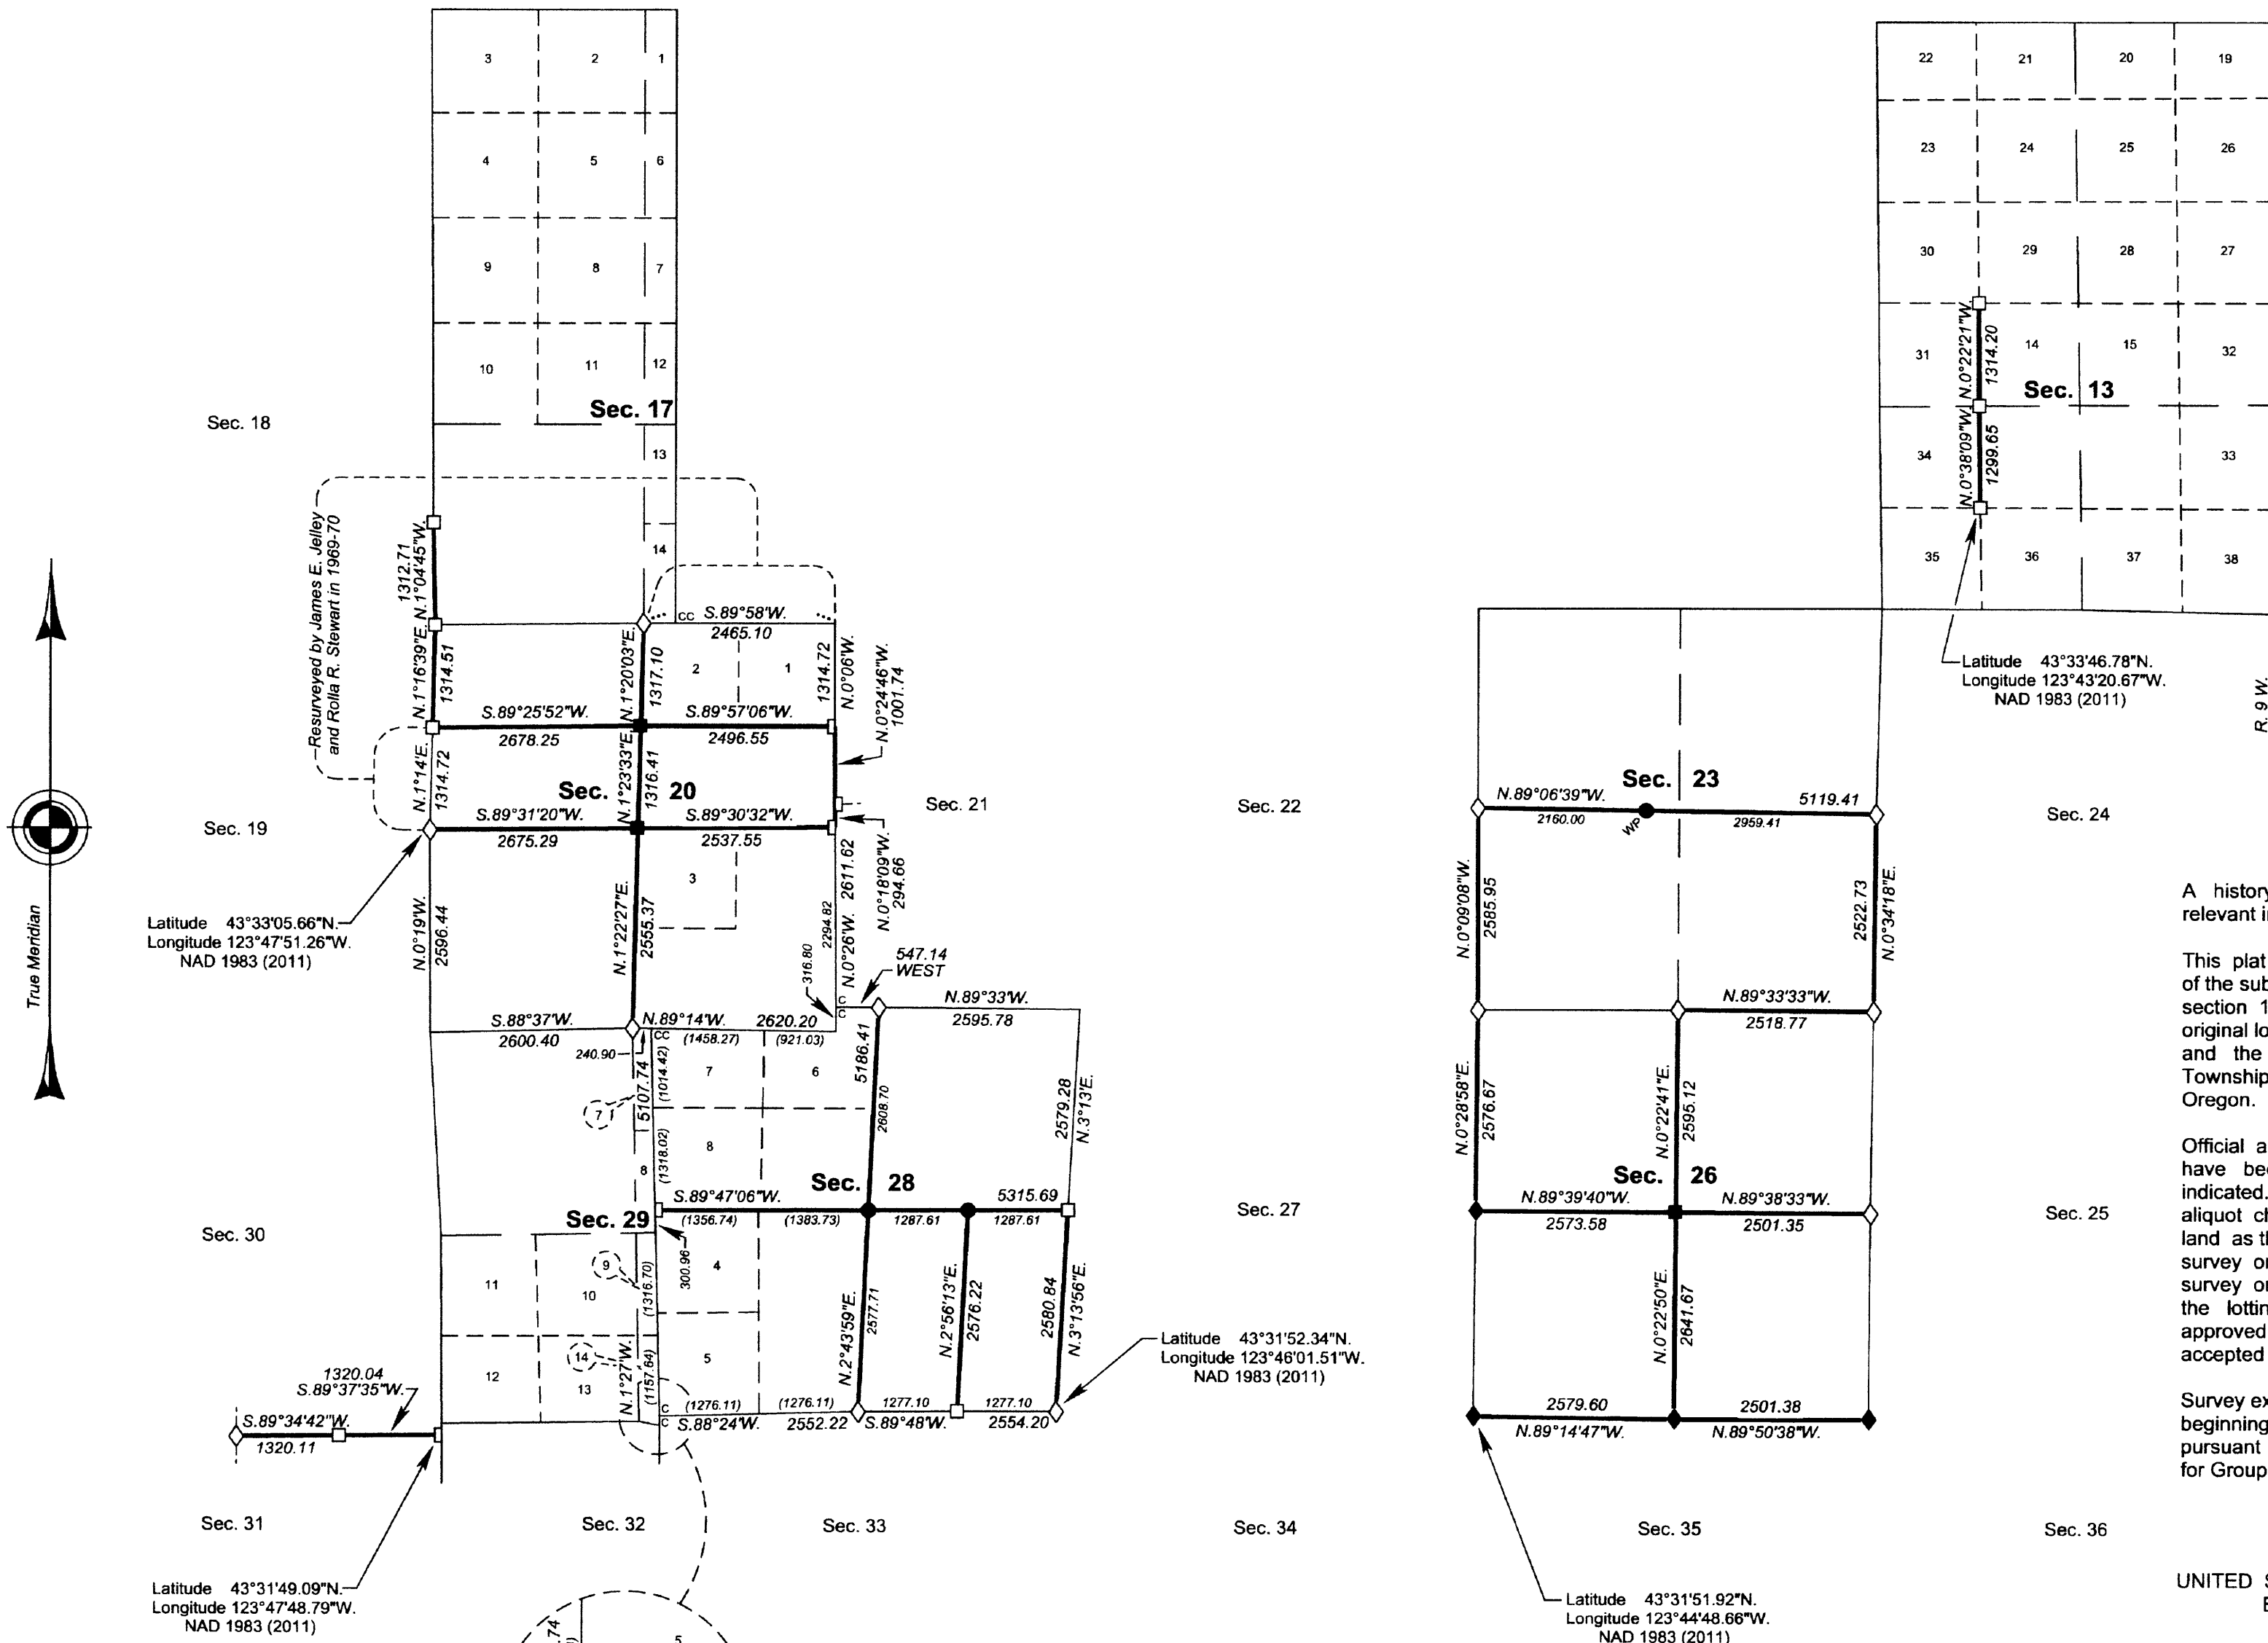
3 2 1
4 5 6
9 8 7
10 11 12
Sec. 17
13
14
Sec. 18

Resurveyed by James E. Jelley and Rolla R. Stewart in 1969-70

1312.71 N.1°04'45"W.
N.1°16'39"E. 1314.51
N.1°20'03"E. 1317.10
CC S.89°58'W. 2465.10
2 1
1314.72 N.0°06'W.
N.0°24'46"W. 1001.74
S.89°25'52"W. 2678.25
S.89°57'06"W. 2496.55
N.1°14'E. 1314.72
Sec. 20
N.1°23'33"E. 1316.41
S.89°31'20"W. 2675.29
S.89°30'32"W. 2537.55
Sec. 19
Sec. 21
Sec. 22
2611.62
N.0°18'09"W. 294.66
3
Latitude 43°33'05.66"N.
Longitude 123°47'51.26"W.
NAD 1983 (2011)
N.0°19'W. 2596.44
N.1°22'27"E. 2555.37
2294.82
316.80
N.0°26'W.
547.14 WEST
N.89°33'W. 2595.78
S.88°37'W. 2600.40
N.89°14'W. 2620.20
240.90
CC (1458.27) (921.03)
C
5107.74
(1014.42)
7 6
7
5186.41
2608.70
2579.28 N.3°13'E.
8
8
(1318.02)
Sec. 28
Sec. 29
S.89°47'06"W.
5315.69
(1356.74) (1383.73) 1287.61 1287.61
Sec. 30
Sec. 27
300.96
9
4
11
10
(1316.70)
N.2°43'59"E. 2577.71
N.2°56'13"E. 2576.22
2580.84 N.3°13'56"E.
14
5
12
13
N.1°27'W.
(1157.84)
1320.04
S.89°37'35"W.
S.89°34'42"W.
1320.11
C (1276.11) (1276.11) 1277.10 1277.10
C S.88°24'W. 2552.22 S.89°48'W. 2554.20
Latitude 43°31'52.34"N.
Longitude 123°46'01.51"W.
NAD 1983 (2011)
Sec. 31
Sec. 32
Sec. 33
Sec. 34
Latitude 43°31'49.09"N.
Longitude 123°47'48.79"W.
NAD 1983 (2011)
74
5
True Meridian

22 21 20 19
23 24 25 26
30 29 28 27
31 14 15 32
N.0°22'21"W. 1314.20
Sec. 13
34 33
N.0°38'09"W. 1299.65
35 36 37 38
Latitude 43°33'46.78"N.
Longitude 123°43'20.67"W.
NAD 1983 (2011)
R. 9 W.
Sec. 23
N.89°06'39"W. 5119.41
2160.00 WP 2959.41
Sec. 24
N.0°09'08"W. 2585.95
2522.73 N.0°34'18"E.
N.89°33'33"W. 2518.77
N.0°28'58"E. 2576.67
N.0°22'41"E. 2595.12
Sec. 26
N.89°39'40"W. 2573.58
N.89°38'33"W. 2501.35
Sec. 25
N.0°22'50"E. 2641.67
2579.60 2501.38
N.89°14'47"W. N.89°50'38"W.
Sec. 35
Sec. 36
Latitude 43°31'51.92"N.
Longitude 123°44'48.66"W.
NAD 1983 (2011)

A history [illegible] relevant i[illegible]

This plat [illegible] of the sub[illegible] section 1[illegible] original lo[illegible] and the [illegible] Township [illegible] Oregon.

Official a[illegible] have bee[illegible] indicated. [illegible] aliquot c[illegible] land as t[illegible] survey o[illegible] survey o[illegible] the lottin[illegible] approved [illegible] accepted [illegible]

Survey ex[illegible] beginning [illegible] pursuant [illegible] for Group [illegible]

UNITED S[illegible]
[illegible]